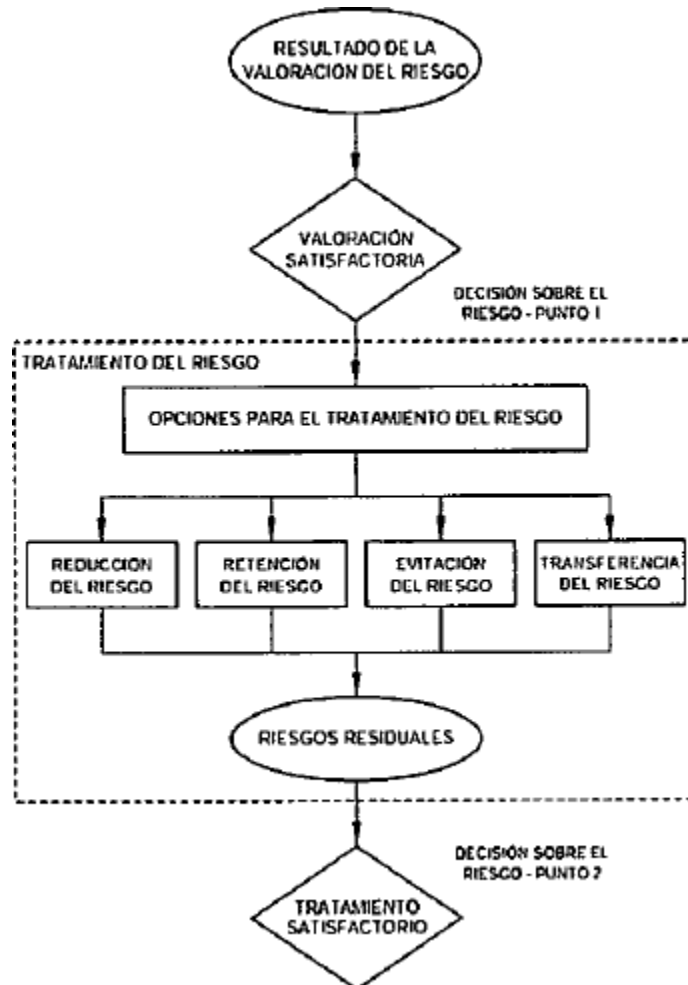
RESULTADO DE LA VALORACION DEL RIESGO

VALORACIÓN SATISFACTORIA

DECISIÓN SOBRE EL RIESGO - PUNTO 1

TRATAMIENTO DEL RIESGO

OPCIONES PARA EL TRATAMIENTO DEL RIESGO

REDUCCION DEL RIESGO

RETENCIÓN DEL RIESGO

EVITACIÓN DEL RIESGO

TRANSFERENCIA DEL RIESGO

RIESGOS RESIDUALES

DECISIÓN SOBRE EL RIESGO - PUNTO 2

TRATAMIENTO SATISFACTORIO